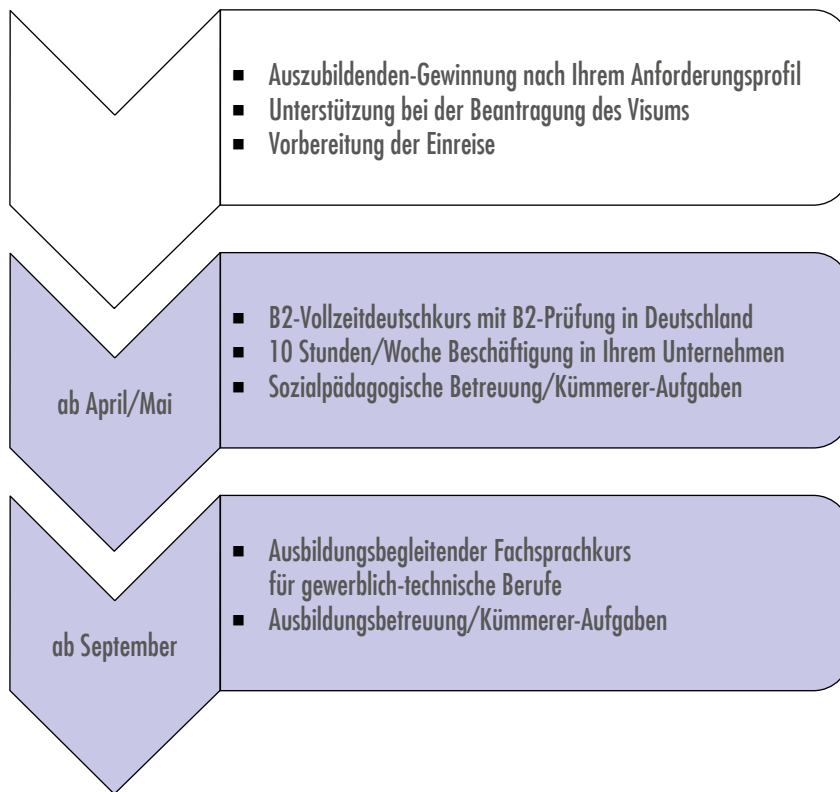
- Auszubildenden-Gewinnung nach Ihrem Anforderungsprofil
- Unterstützung bei der Beantragung des Visums
- Vorbereitung der Einreise

ab April/Mai

- B2-Vollzeitdeutschkurs mit B2-Prüfung in Deutschland
- 10 Stunden/Woche Beschäftigung in Ihrem Unternehmen
- Sozialpädagogische Betreuung/Kümmerer-Aufgaben

ab September

- Ausbildungsbegleitender Fachsprachkurs für gewerblich-technische Berufe
- Ausbildungsbetreuung/Kümmerer-Aufgaben